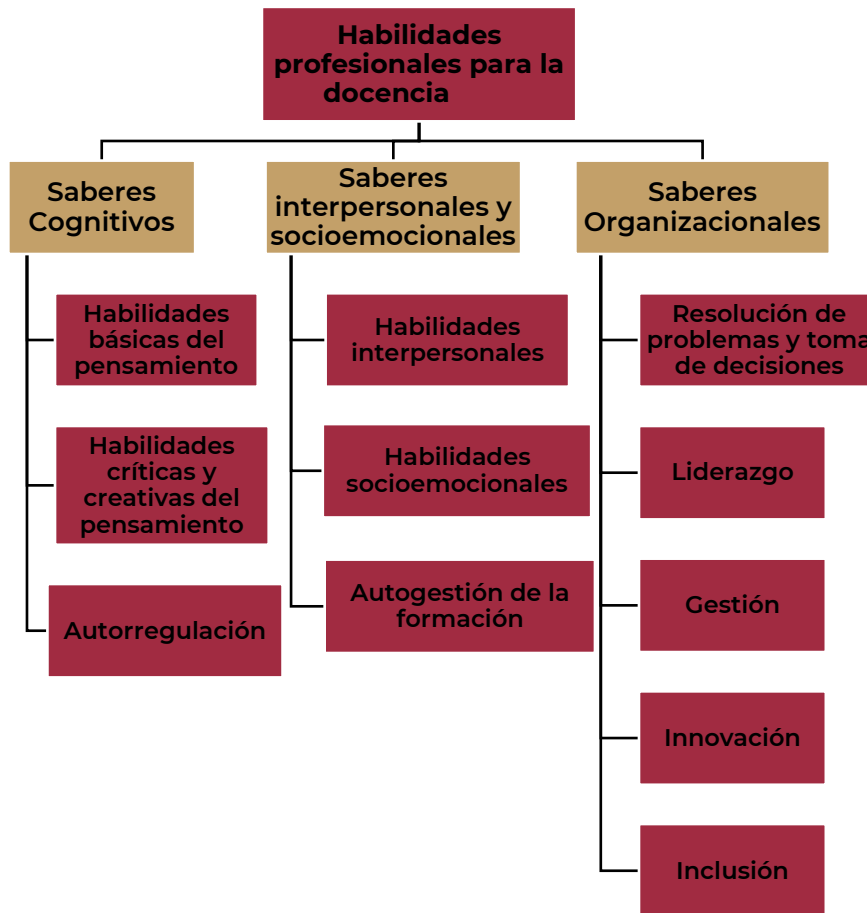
Habilidades profesionales para la docencia

Saberes Cognitivos

Habilidades básicas del pensamiento

Habilidades críticas y creativas del pensamiento

Autorregulación

Saberes interpersonales y socioemocionales

Habilidades interpersonales

Habilidades socioemocionales

Autogestión de la formación

Saberes Organizacionales

Resolución de problemas y toma de decisiones

Liderazgo

Gestión

Innovación

Inclusión